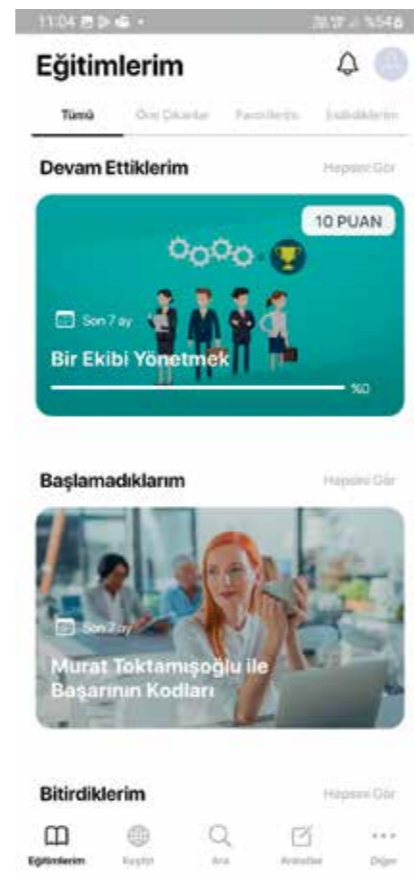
11:04 %54

Eğitimlerim

Tümü Öne Çıkanlar Favorilerim Eklediklerim

Devam Ettiklerim Hepsini Gör

10 PUAN

Son 7 ay

Bir Ekibi Yönetmek

%0

Başlamadıklarım Hepsini Gör

Son 2 ay

Murat Toktamışoğlu ile Başarının Kodları

Bitirdiklerim Hepsini Gör

Eğitimlerim Keşfet Ara Anketler Diğer